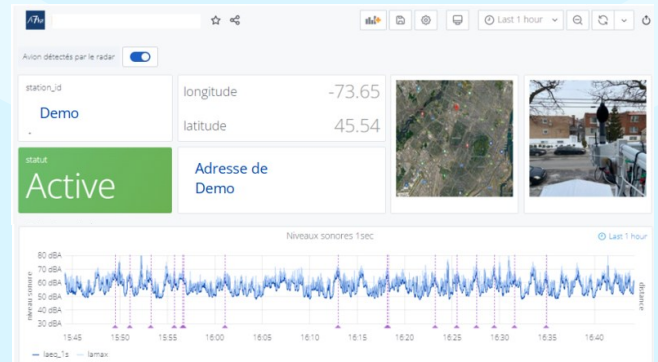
Last 1 hour

Avion détectés par le radar

station_id

Demo

longitude -73.65

latitude 45.54

statut

Active

Adresse de Demo

Niveaux sonores 1sec

Last 1 hour

80 dBA
70 dBA
60 dBA
50 dBA
40 dBA
30 dBA

niveau sonore

distance

15:45 15:50 15:55 16:00 16:05 16:10 16:15 16:20 16:25 16:30 16:35 16:40

laeq_1s lamax